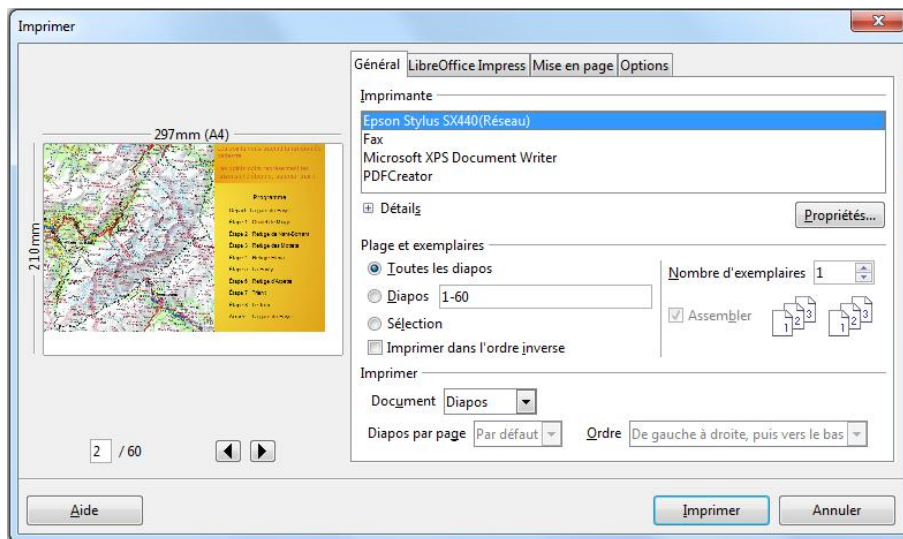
Imprimer

297mm (A4)

210mm

Programme

Étape 1

Étape 2 Refuge de Nant-Borrant

Étape 3 Refuge des Mottets

Étape 6 Refuge d'Arpette

Étape 7 Trient

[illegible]

2 / 60

Général | LibreOffice Impress | Mise en page | Options

Imprimante

Epson Stylus SX440(Réseau)
Fax
Microsoft XPS Document Writer
PDFCreator

Détails

Propriétés...

Plage et exemplaires

Toutes les diapos

Diapos 1-60

Sélection

Imprimer dans l'ordre inverse

Nombre d'exemplaires 1

Assembler

Imprimer

Document Diapos

Diapos par page Par défaut

Ordre De gauche à droite, puis vers le bas

Aide

Imprimer

Annuler